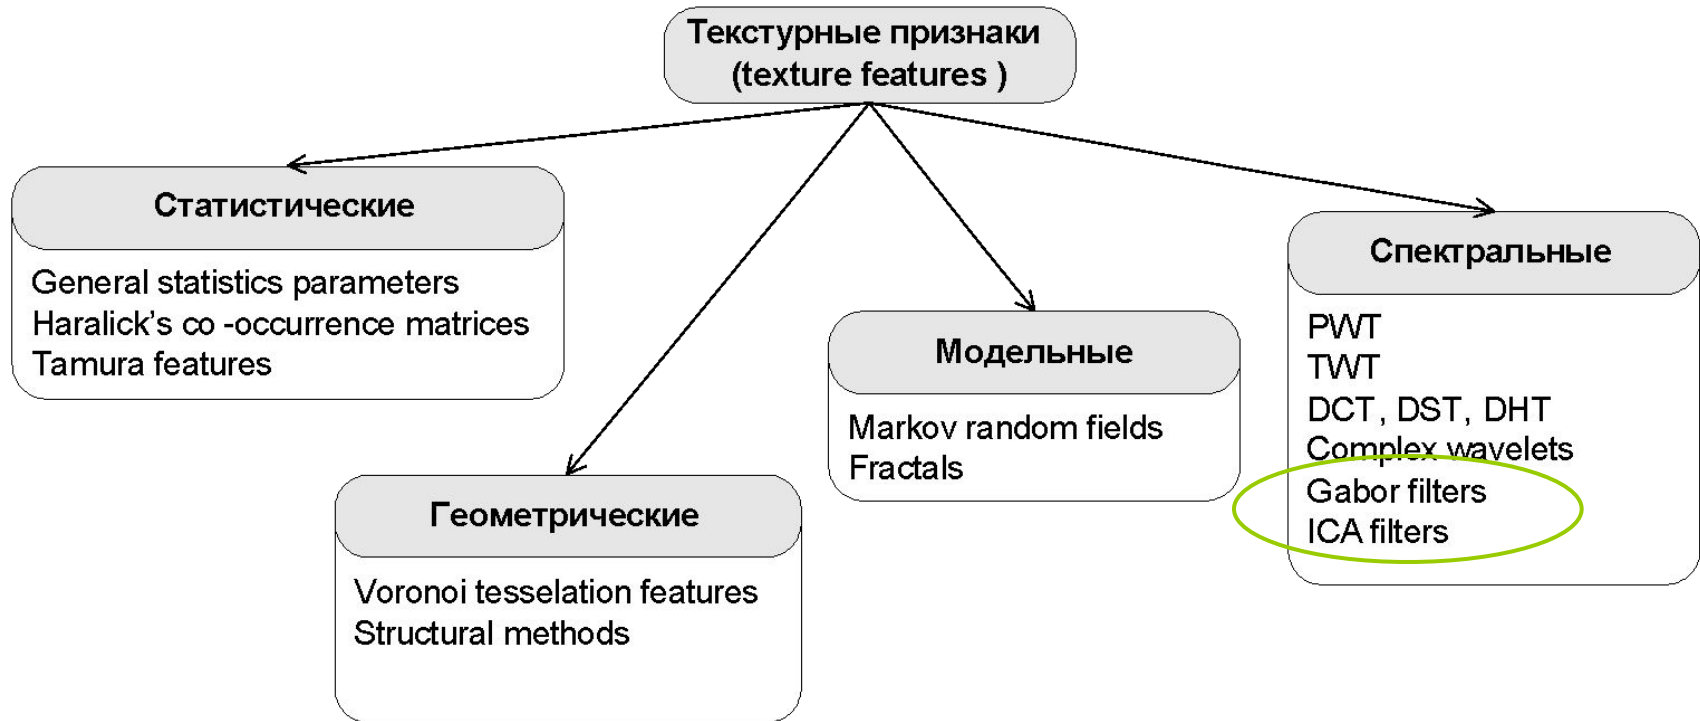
Текстурные признаки
(texture features )

Статистические

General statistics parameters
Haralick’s co -occurrence matrices
Tamura features

Геометрические

Voronoi tesselation features
Structural methods

Модельные

Markov random fields
Fractals

Спектральные

PWT
TWT
DCT , DST, DHT
Complex wavelets
Gabor filters
ICA filters